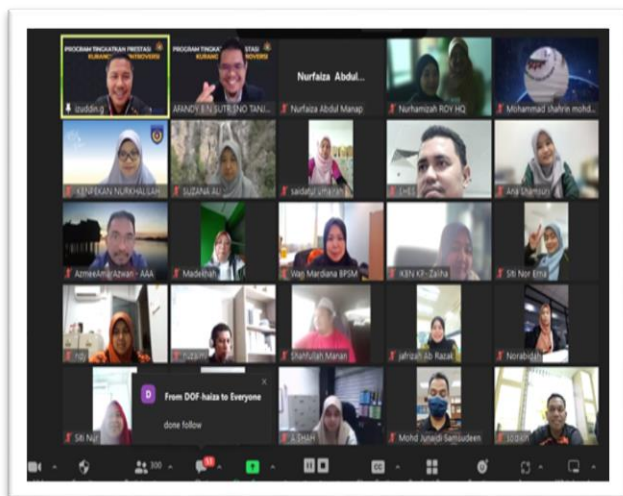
PROGRAM TINGKATKAN PRESTASI KURANGKAN KONTROVERSI

PROGRAM TINGKATKAN PRESTASI KURANGKAN KONTROVERSI

Izuddin

AFANDY BIN SUTRISNO TANJ...

Nurfaiza Abdul...

Nurfaiza Abdul Manap

Nurhamizah ROY HQ

Mohammad shahrin mohd...

KEMPEKAN NURKHALILAH

SUZANA ALI

Saidatul Umairah

EHES

Ana Shamsun

AzmeeAmirAzwan - AAA

Madekhah

Wan Mardiana BPSM

KBN KP- Zaliha

Siti Nor Erna

nds

zulaini

Shahfullah Manan

Jahirah Ab Razak

Norabidah

D

From DOF-haiza to Everyone

done follow

Siti Nur

A SHAH

Mohd Junaidi Samsudeen

Izudah

300

cc